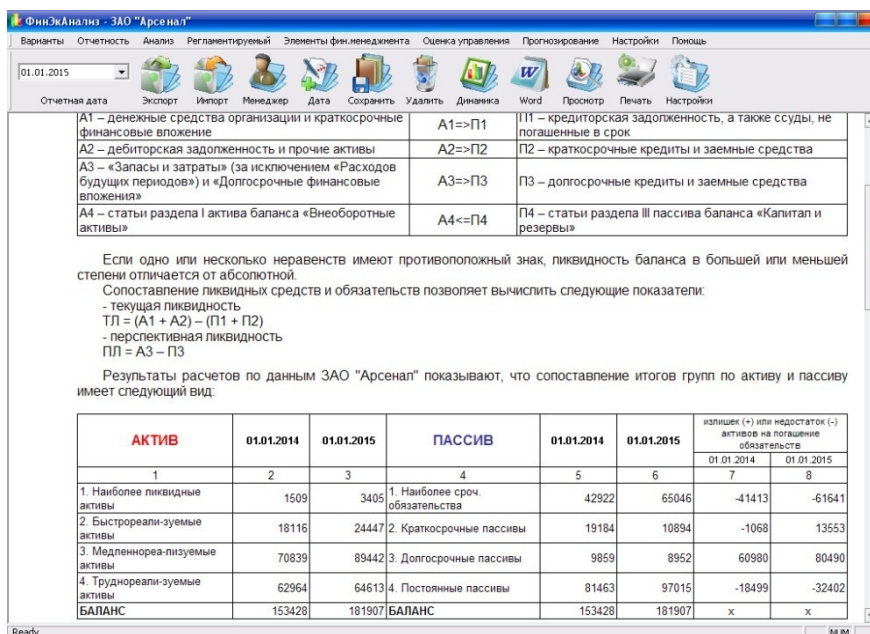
ФинЭкАнализ - ЗАО "Арсенал"

Варианты Отчетность Анализ Регламентируемый Элементы фин.менеджмента Оценка управления Прогнозирование Настройки Помощь

01.01.2015

Отчетная дата Экспорт Импорт Менеджер Дата Сохранить Удалить Динамика Word Просмотр Печать Настройки

| | | |
|---|---|---|
| А1 – денежные средства организации и краткосрочные финансовые вложение | А1=>П1 | П1 – кредиторская задолженность, а также ссуды, не погашенные в срок |
| А2 – дебиторская задолженность и прочие активы | А2=>П2 | П2 – краткосрочные кредиты и заемные средства |
| А3 – «Запасы и затраты» (за исключением «Расходов будущих периодов») и «Долгосрочные финансовые вложения» | А3=>П3 | П3 – долгосрочные кредиты и заемные средства |
| А4 – статьи раздела I актива баланса «Внеоборотные активы» | А4<=П4 | П4 – статьи раздела III пассива баланса «Капитал и резервы» |

Если одно или несколько неравенств имеют противоположный знак, ликвидность баланса в большей или меньшей степени отличается от абсолютной.
Сопоставление ликвидных средств и обязательств позволяет вычислить следующие показатели:
- текущая ликвидность
ТЛ = (А1 + А2) – (П1 + П2)
- перспективная ликвидность
ПЛ = А3 – П3

Результаты расчетов по данным ЗАО "Арсенал" показывают, что сопоставление итогов групп по активу и пассиву имеет следующий вид:

| АКТИВ | 01.01.2014 | 01.01.2015 | ПАССИВ | 01.01.2014 | 01.01.2015 | излишек (+) или недостаток (-) активов на погашение обязательств 01.01.2014 | 01.01.2015 |
|---|---|---|---|---|---|---|---|
| 1 | 2 | 3 | 4 | 5 | 6 | 7 | 8 |
| 1. Наиболее ликвидные активы | 1509 | 3405 | 1. Наиболее сроч. обязательства | 42922 | 65046 | -41413 | -61641 |
| 2. Быстрореали-зуемые активы | 18116 | 24447 | 2. Краткосрочные пассивы | 19184 | 10894 | -1068 | 13553 |
| 3. Медленнореа-лизуемые активы | 70839 | 89442 | 3. Долгосрочные пассивы | 9859 | 8952 | 60980 | 80490 |
| 4. Труднореали-зуемые активы | 62964 | 64613 | 4. Постоянные пассивы | 81463 | 97015 | -18499 | -32402 |
| БАЛАНС | 153428 | 181907 | БАЛАНС | 153428 | 181907 | х | х |

Ready NUM